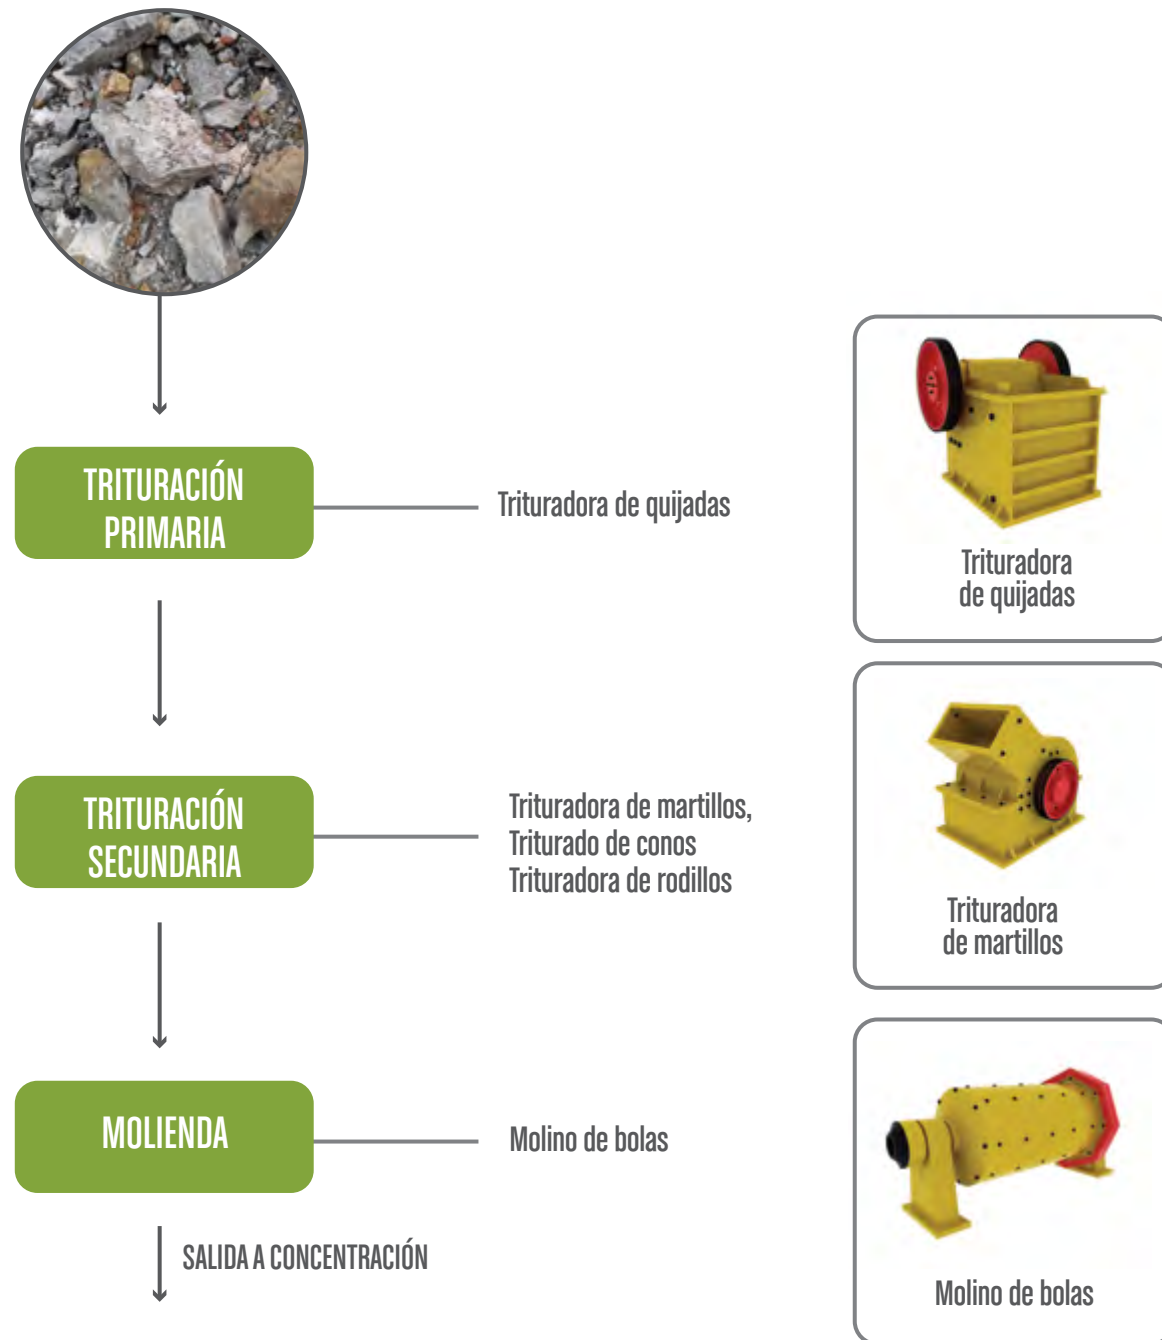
TRITURACIÓN PRIMARIA

Trituradora de quijadas

Trituradora de quijadas

TRITURACIÓN SECUNDARIA

Trituradora de martillos,
Triturado de conos
Trituradora de rodillos

Trituradora de martillos

MOLIENDA

Molino de bolas

SALIDA A CONCENTRACIÓN

Molino de bolas